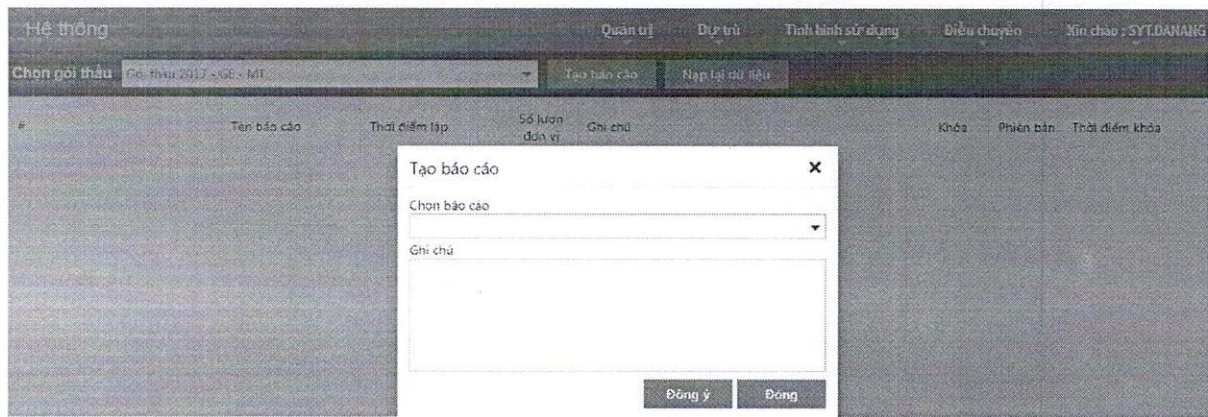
Hệ thống

Quản trị Dự trù Tình hình sử dụng Điều chuyển Xin chào : SYT.DANANG

Chọn gói thầu Gói thầu 2017 - GE - MT Tạo báo cáo Nạp lại dữ liệu

| # | Tên báo cáo | Thời điểm lập | Số lượng đơn vị | Ghi chú | Khóa | Phiên bản | Thời điểm khóa |
|---|---|---|---|---|---|---|---|

Tạo báo cáo ×

Chọn báo cáo

Ghi chú

Đồng ý Đóng